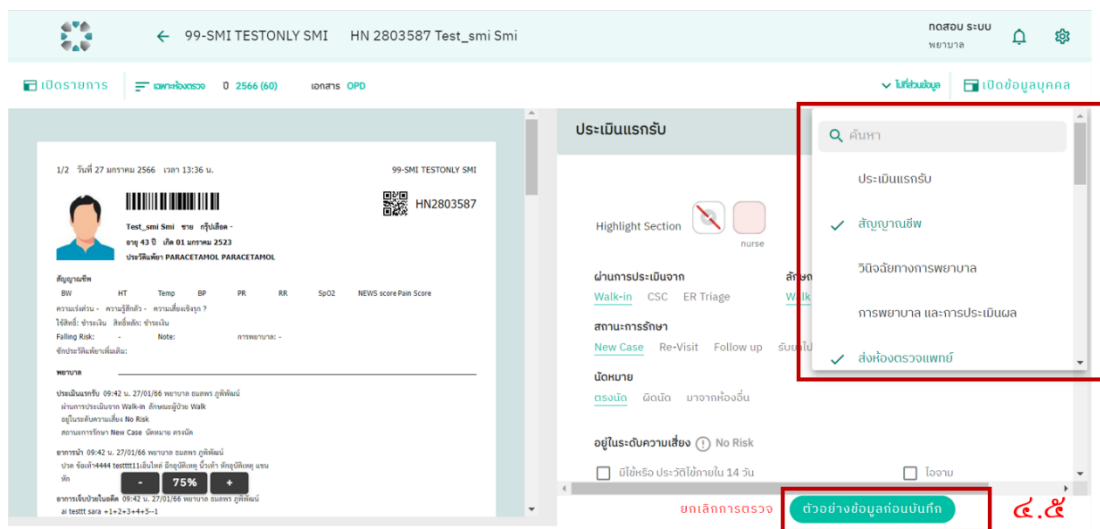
← 99-SMI TESTONLY SMI HN 2803587 Test_smi Smi

ทดสอบ ระบบ
พยาบาล

เปิดรายการ | เฉพาะห้องตรวจ ปี 2566 (60) เอกสาร OPD

ไม่ทั่วนข้อมูล | เปิดข้อมูลบุคคล

1/2 วันที่ 27 มกราคม 2566 เวลา 13:36 น. 99-SMI TESTONLY SMI

HN2803587

Test_smi Smi ชาย กรุ๊ปเลือด -
อายุ 43 ปี เกิด 01 มกราคม 2523
ประวัติแพ้ยา PARACETAMOL PARACETAMOL

สัญญาณชีพ
BW HT Temp BP PR RR SpO2 NEWS score Pain Score
ความเร่งด่วน - ความรู้สึกตัว - ความเสี่ยงเจ็บรุก ?
ใช้สิทธิ์: ชำระเงิน สิทธิ์หลัก: ชำระเงิน
Falling Risk: - Note: การพยาบาล: -
ซักประวัติแพ้ยาเพิ่มเติม:

พยาบาล

ประเมินแรกรับ 09:42 น. 27/01/66 พยาบาล ธนพร ภูพิพัฒน์
ผ่านการประเมินจาก Walk-in ลักษณะผู้ป่วย Walk
อยู่ในระดับความเสี่ยง No Risk
สถานะการรักษา New Case นัดหมาย ตรงนัด

อาการนำ 09:42 น. 27/01/66 พยาบาล ธนพร ภูพิพัฒน์
ปวด ข้อเท้า4444 testttt11เอ็นไหล่ มีกรุบิดเหตุ นิ้วเท้า หักรุบิดเหตุ แขน หัก

- 75% +

อาการเจ็บป่วยในอดีต 09:42 น. 27/01/66 พยาบาล ธนพร ภูพิพัฒน์
ai testtt sara +1+2+3+4+5--1

ประเมินแรกรับ

Highlight Section

nurse

ผ่านการประเมินจาก
Walk-in CSC ER Triage

สถานะการรักษา
New Case Re-Visit Follow up

นัดหมาย
ตรงนัด ผิดนัด มาจากห้องอื่น

อยู่ในระดับความเสี่ยง No Risk

มีไข้หรือ ประวัติไข้ภายใน 14 วัน ไอจาม

ค้นหา
ประเมินแรกรับ
✓ สัญญาณชีพ
วินิจฉัยทางการพยาบาล
การพยาบาล และการประเมินผล
✓ ส่งห้องตรวจแพทย์

ยกเลิกการตรวจ ตัวอย่างข้อมูลก่อนบันทึก ๔.๕